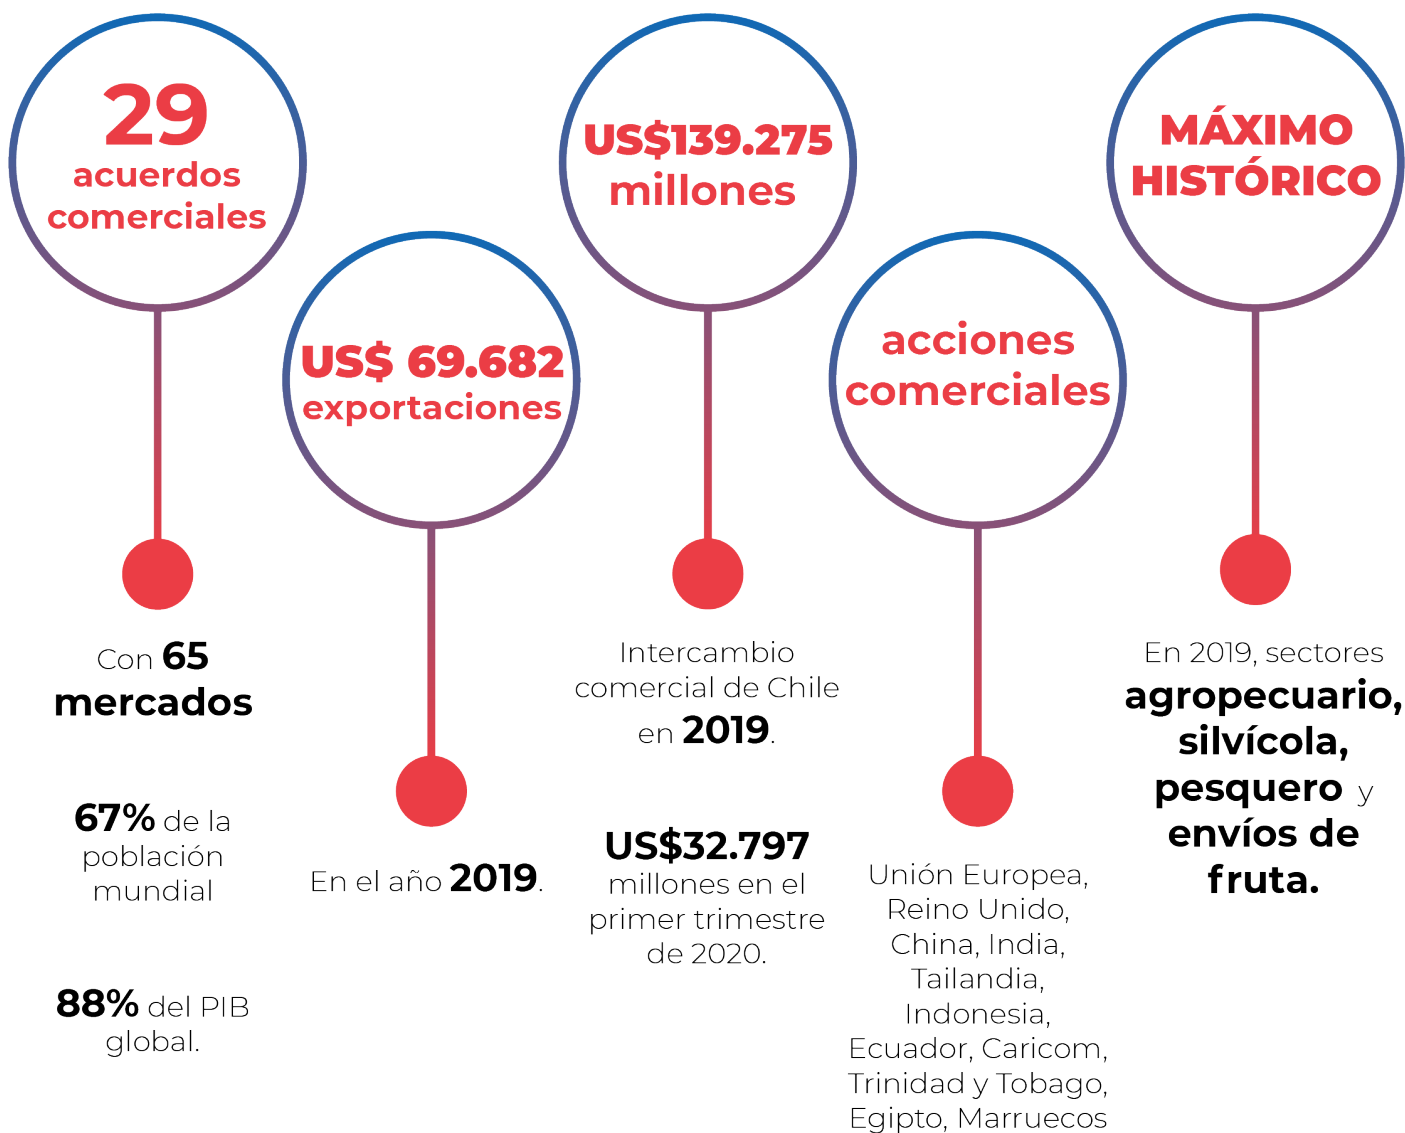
29 acuerdos comerciales

Con 65 mercados

67% de la población mundial

88% del PIB global.

US$ 69.682 exportaciones

En el año 2019.

US$139.275 millones

Intercambio comercial de Chile en 2019.

US$32.797 millones en el primer trimestre de 2020.

acciones comerciales

Unión Europea, Reino Unido, China, India, Tailandia, Indonesia, Ecuador, Caricom, Trinidad y Tobago, Egipto, Marruecos

MÁXIMO HISTÓRICO

En 2019, sectores agropecuario, silvícola, pesquero y envíos de fruta.